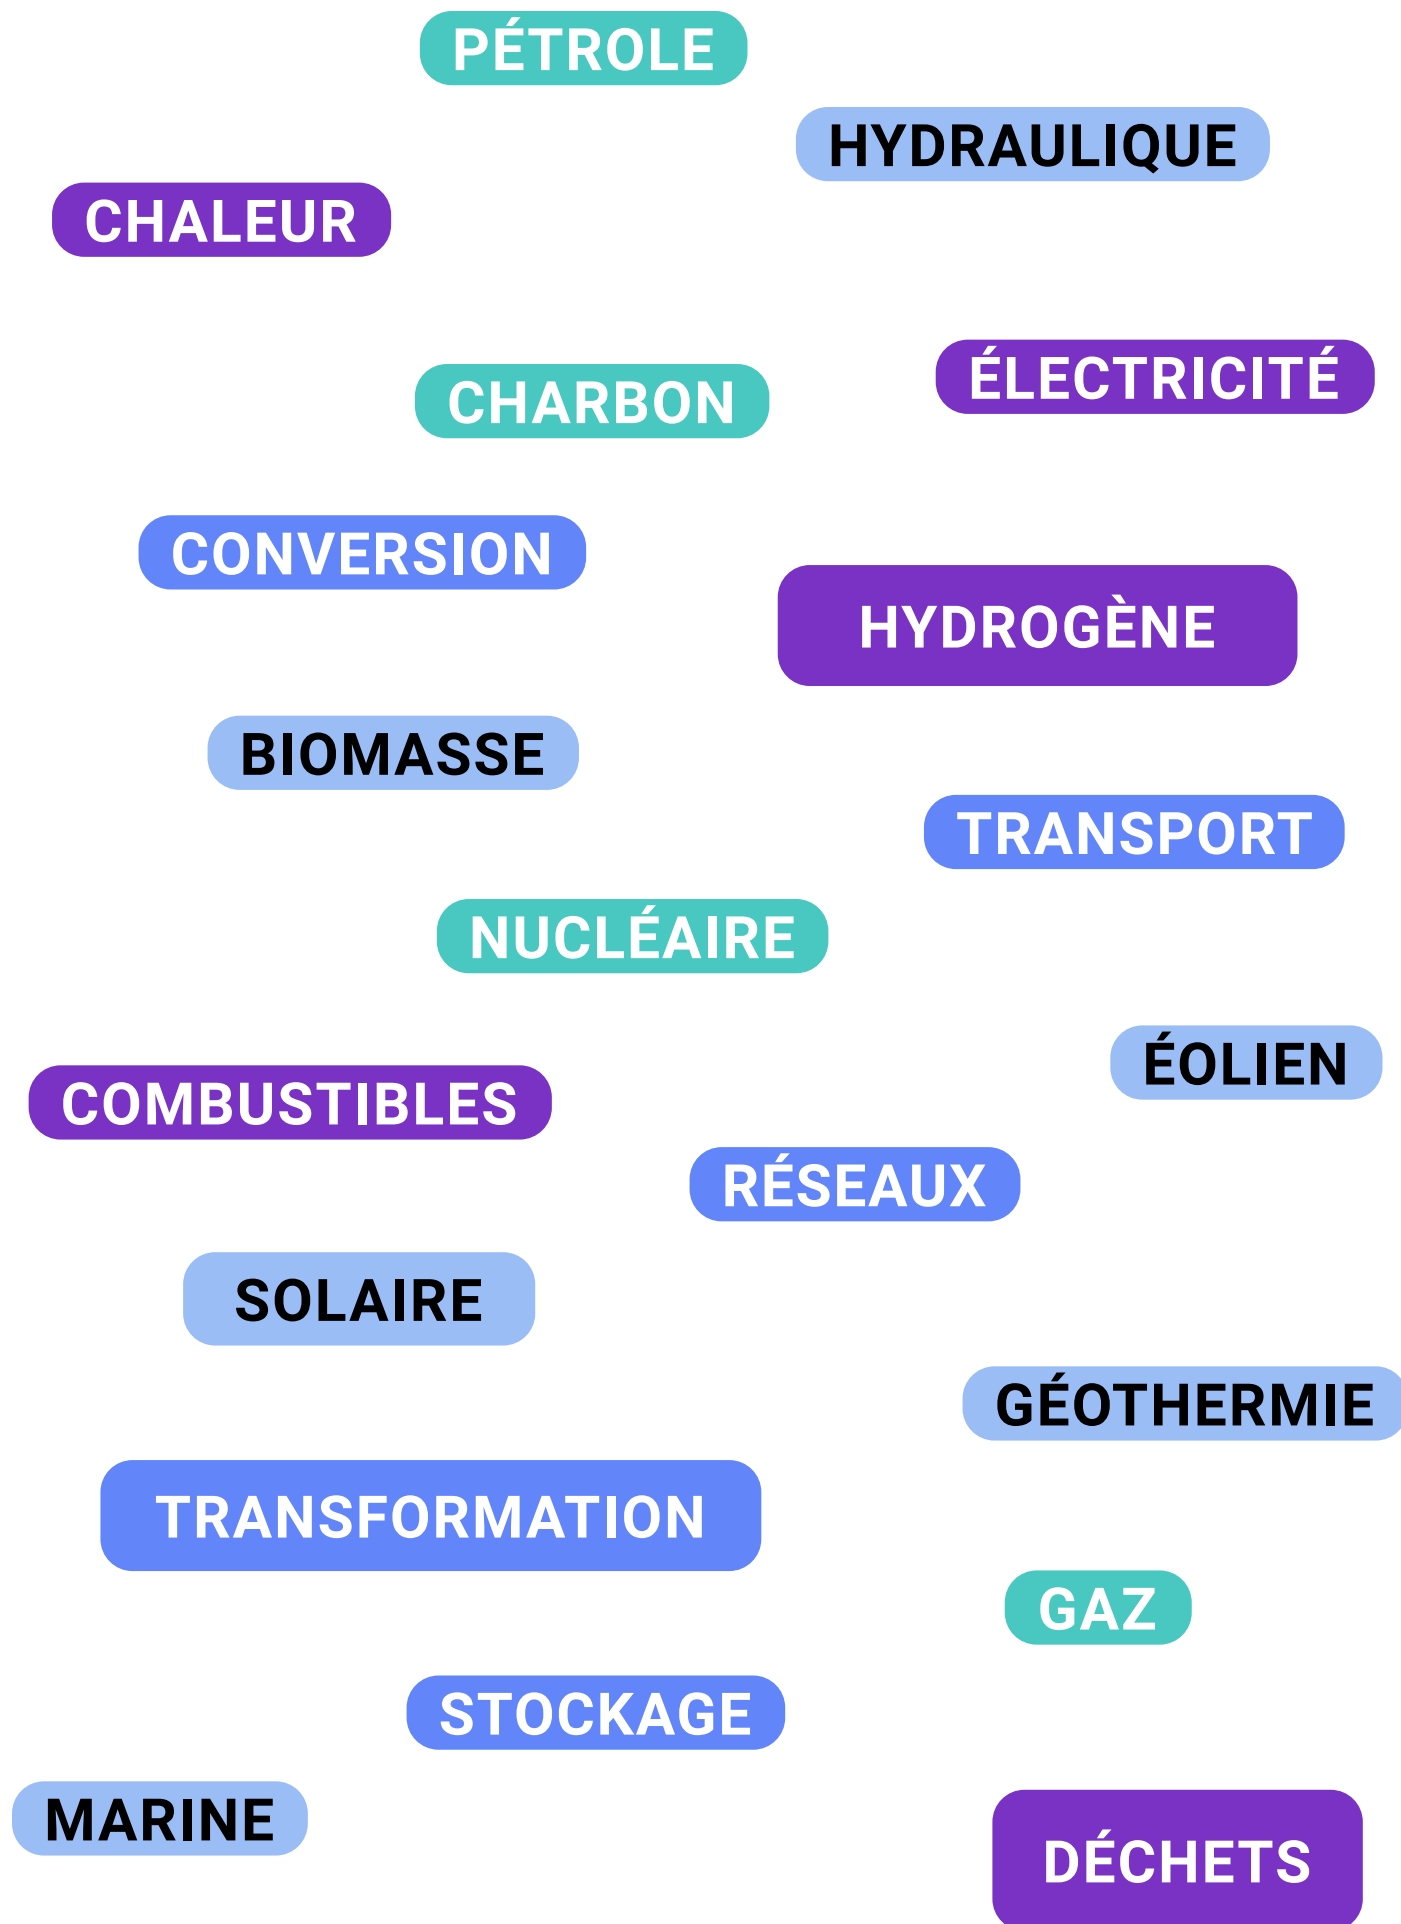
PÉTROLE

HYDRAULIQUE

CHALEUR

ÉLECTRICITÉ

CHARBON

CONVERSION

HYDROGÈNE

BIOMASSE

TRANSPORT

NUCLÉAIRE

ÉOLIEN

COMBUSTIBLES

RÉSEAUX

SOLAIRE

GÉOTHERMIE

TRANSFORMATION

GAZ

STOCKAGE

MARINE

DÉCHETS